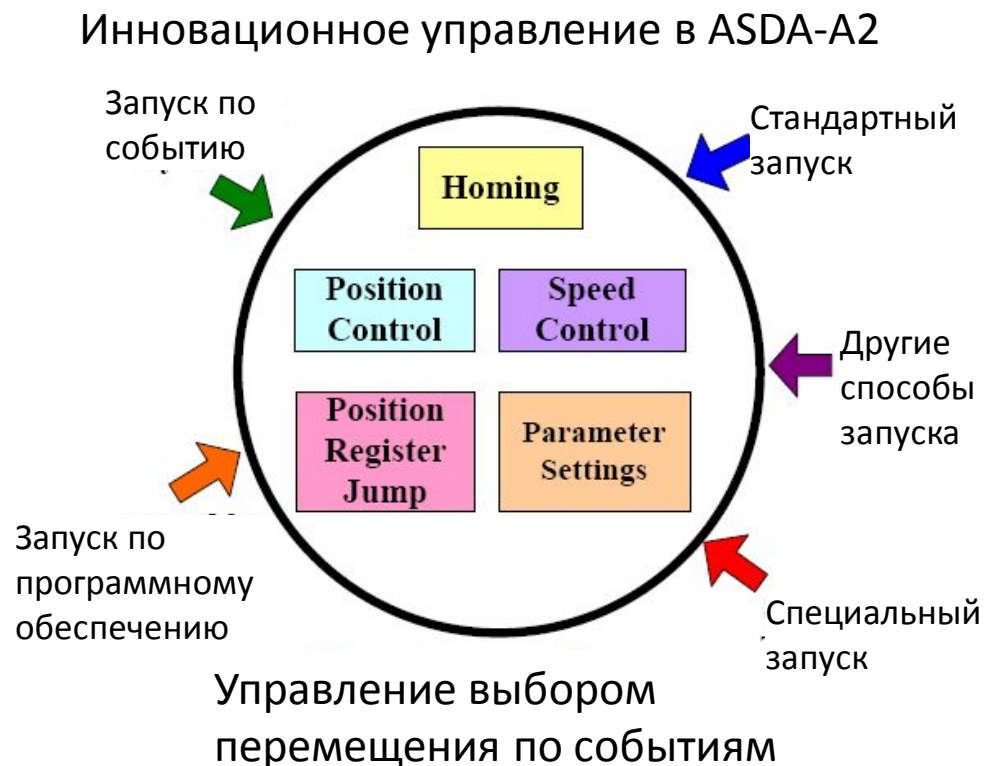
Инновационное управление в ASDA-A2

Запуск по событию

Стандартный запуск

Homing

Position Control

Speed Control

Другие способы запуска

Position Register Jump

Parameter Settings

Запуск по программному обеспечению

Специальный запуск

Управление выбором перемещения по событиям